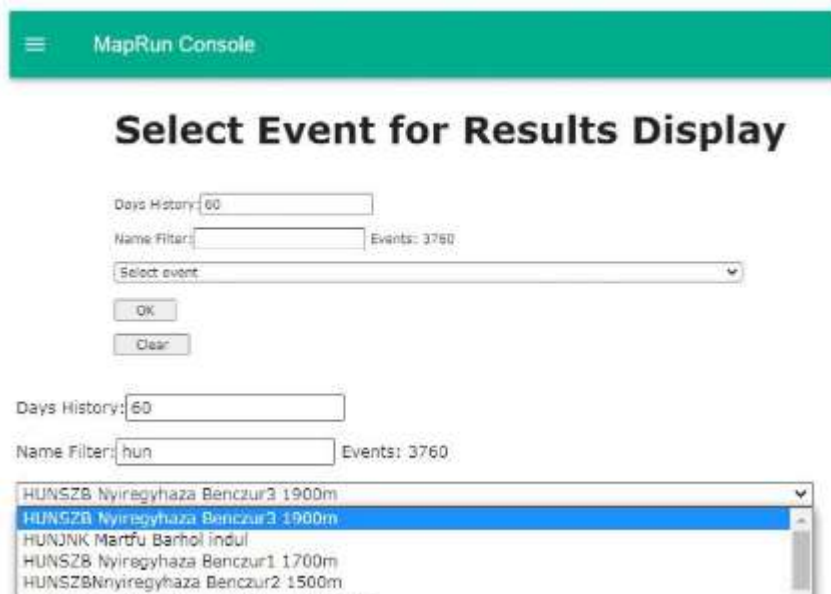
MapRun Console

Select Event for Results Display

Days History: 60

Name Filter: Events: 3760

Select event

OK

Clear

Days History: 60

Name Filter: hun Events: 3760

HUNSZB Nyiregyhaza Benczur3 1900m

HUNSZB Nyiregyhaza Benczur3 1900m
HUNJNK Martfu Barhol indul
HUNSZB Nyiregyhaza Benczur1 1700m
HUNSZBNnyiregyhaza Benczur2 1500m